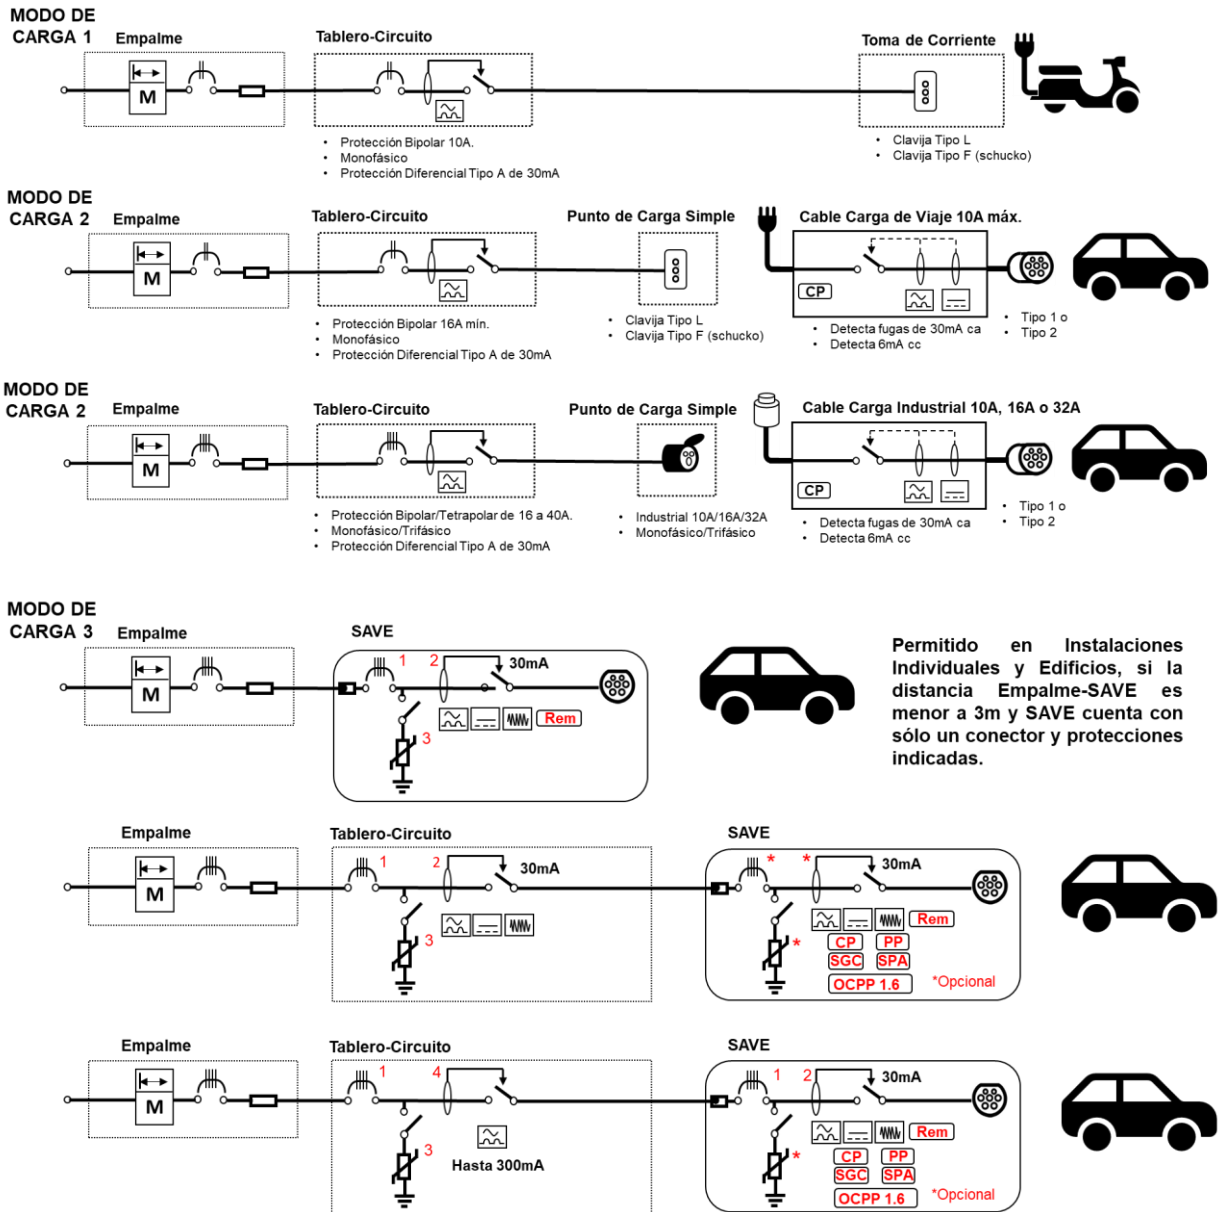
MODO DE CARGA 1

Empalme

M

Tablero-Circuito

- Protección Bipolar 10A.
- Monofásico
- Protección Diferencial Tipo A de 30mA

Toma de Corriente

- Clavija Tipo L
- Clavija Tipo F (schucko)

MODO DE CARGA 2

Empalme

M

Tablero-Circuito

- Protección Bipolar 16A mín.
- Monofásico
- Protección Diferencial Tipo A de 30mA

Punto de Carga Simple

- Clavija Tipo L
- Clavija Tipo F (schucko)

Cable Carga de Viaje 10A máx.

CP

- Detecta fugas de 30mA ca
- Detecta 6mA cc

- Tipo 1 o
- Tipo 2

MODO DE CARGA 2

Empalme

M

Tablero-Circuito

- Protección Bipolar/Tetrapolar de 16 a 40A.
- Monofásico/Trifásico
- Protección Diferencial Tipo A de 30mA

Punto de Carga Simple

- Industrial 10A/16A/32A
- Monofásico/Trifásico

Cable Carga Industrial 10A, 16A o 32A

CP

- Detecta fugas de 30mA ca
- Detecta 6mA cc

- Tipo 1 o
- Tipo 2

MODO DE CARGA 3

Empalme

M

SAVE

1 2 30mA

Rem

3

Permitido en Instalaciones Individuales y Edificios, si la distancia Empalme-SAVE es menor a 3m y SAVE cuenta con sólo un conector y protecciones indicadas.

Empalme

M

Tablero-Circuito

1 2 30mA

3

SAVE

* * 30mA

Rem

*

CP PP

SGC SPA

OCPP 1.6

*Opcional

Empalme

M

Tablero-Circuito

1 4

3

Hasta 300mA

SAVE

1 2 30mA

Rem

*

CP PP

SGC SPA

OCPP 1.6

*Opcional